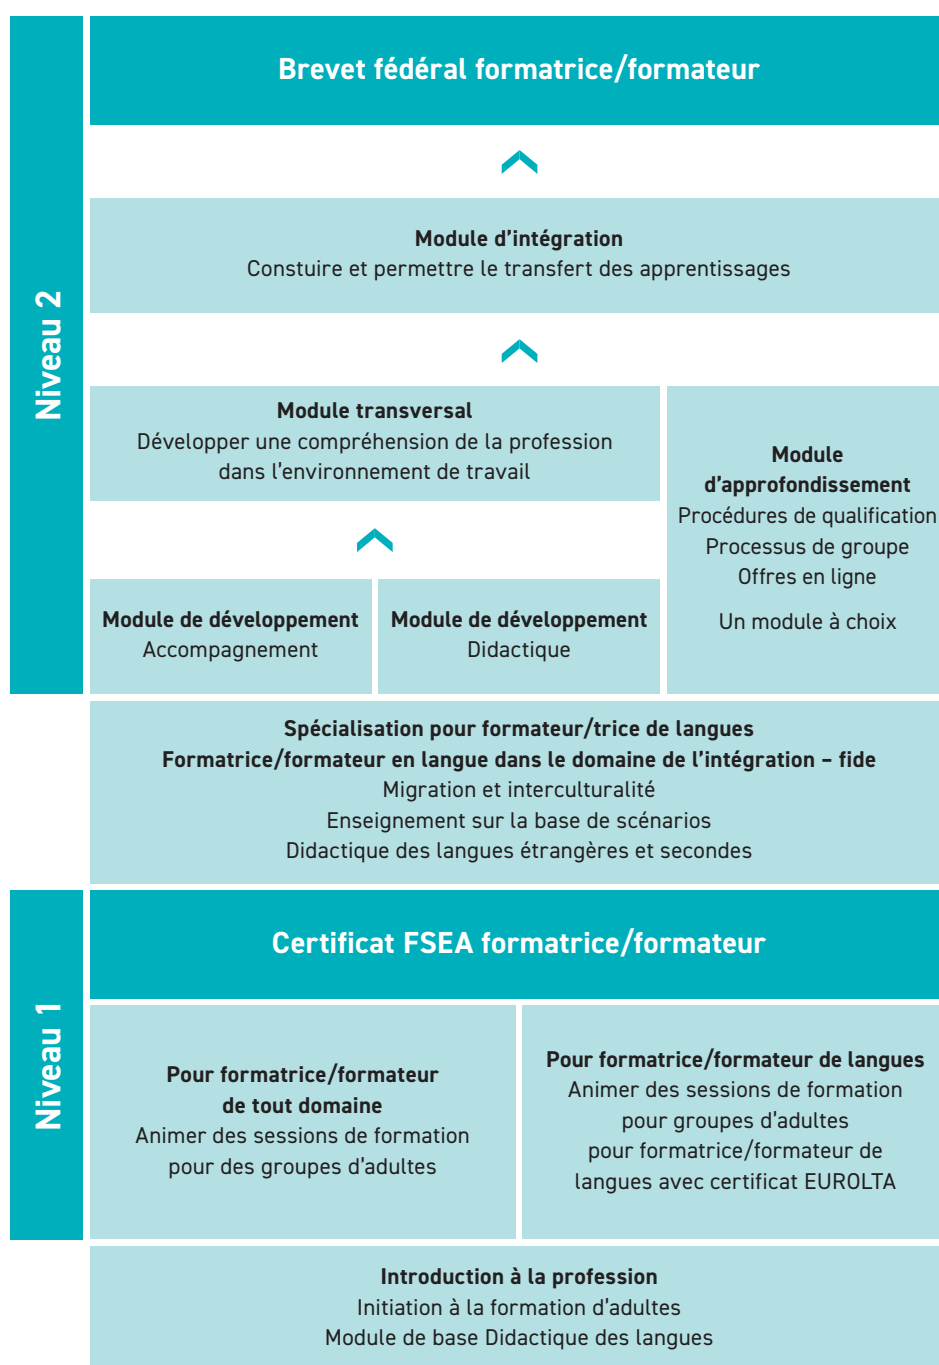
Niveau 2

Brevet fédéral formatrice/formateur

Module d'intégration
Constuire et permettre le transfert des apprentissages

Module transversal
Développer une compréhension de la profession dans l'environnement de travail

Module d'approfondissement
Procédures de qualification
Processus de groupe
Offres en ligne

Un module à choix

Module de développement
Accompagnement

Module de développement
Didactique

Spécialisation pour formateur/trice de langues
Formatrice/formateur en langue dans le domaine de l'intégration – fide
Migration et interculturalité
Enseignement sur la base de scénarios
Didactique des langues étrangères et secondes

Niveau 1

Certificat FSEA formatrice/formateur

Pour formatrice/formateur de tout domaine
Animer des sessions de formation pour des groupes d'adultes

Pour formatrice/formateur de langues
Animer des sessions de formation pour groupes d'adultes pour formatrice/formateur de langues avec certificat EUROLTA

Introduction à la profession
Initiation à la formation d'adultes
Module de base Didactique des langues